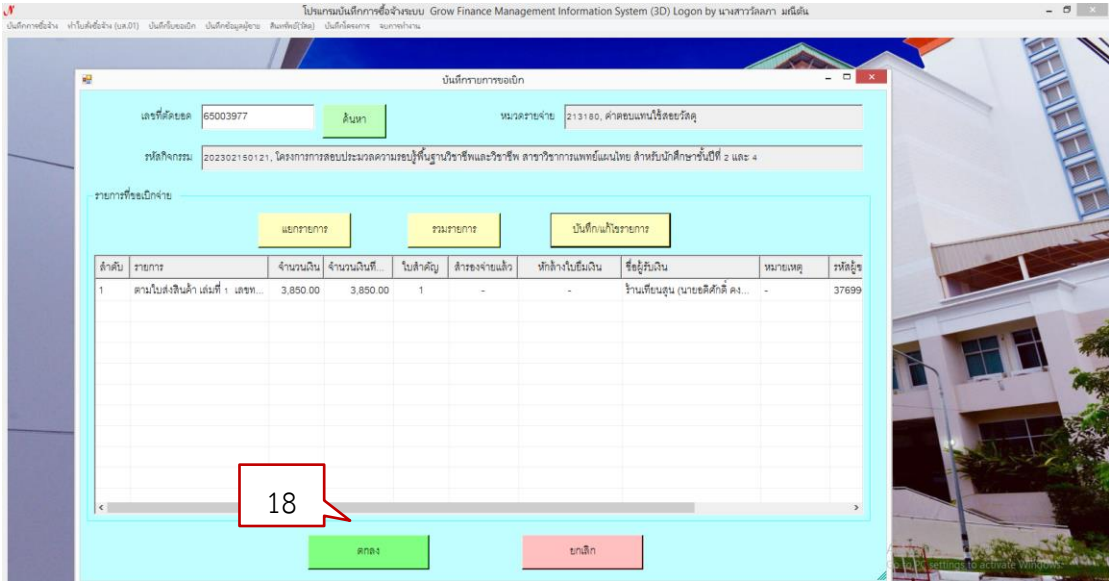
โปรแกรมบันทึกการซื้อจ้างระบบ Grow Finance Management Information System (3D) Logon by นางสาววัลลภา มณีต้น

บันทึกการซื้อจ้าง ทำใบสั่งซื้อจ้าง (บส.01) บันทึกใบขอเบิก บันทึกข้อมูลผู้ขาย สินทรัพย์(วัสดุ) บันทึกโครงการ จบการทำงาน

บันทึกรายการขอเบิก

เลขที่ตัดยอด 65003977 ค้นหา หมวดรายจ่าย 213180, ค่าตอบแทนใช้สอยวัสดุ

รหัสกิจกรรม 202302150121, โครงการการสอบประมวลความรอบรู้พื้นฐานวิชาชีพและวิชาชีพ สาขาวิชาการแพทย์แผนไทย สำหรับนักศึกษาชั้นปีที่ 2 และ 4

รายการที่ขอเบิกจ่าย

แยกรายการ รวมรายการ บันทึก/แก้ไขรายการ

| ลำดับ | รายการ | จำนวนเงิน | จำนวนเงินที่... | ใบสำคัญ | สำรองจ่ายแล้ว | หักล้างใบยืมเงิน | ชื่อผู้รับเงิน | หมายเหตุ | รหัสผู้ข |
|---|---|---|---|---|---|---|---|---|---|
| 1 | ตามใบส่งสินค้า เล่มที่ 1 เลขท... | 3,850.00 | 3,850.00 | 1 | - | - | ร้านเทียนสุน (นายอดิศักดิ์ คง... | - | 37699 |

18

ตกลง ยกเลิก

Go to Settings to activate Windows.